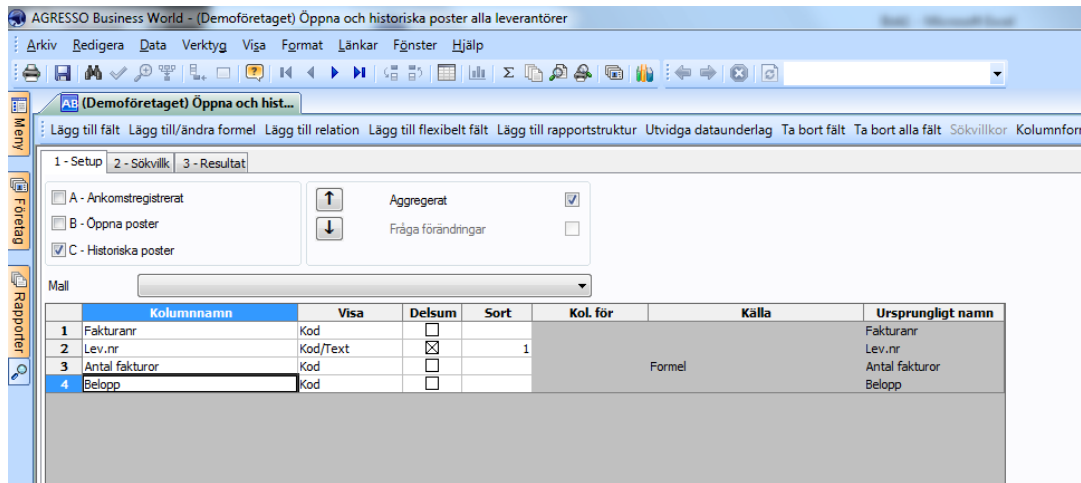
AGRESSO Business World - (Demoföretaget) Öppna och historiska poster alla leverantörer

Arkiv Redigera Data Verktyg Visa Format Länkar Fönster Hjälp

Meny Företag Rapporter

(Demoföretaget) Öppna och hist...

Lägg till fält Lägg till/ändra formel Lägg till relation Lägg till flexibelt fält Lägg till rapportstruktur Utvidga dataunderlag Ta bort fält Ta bort alla fält Sökvillkor Kolumnfor

1 - Setup 2 - Sökvillk 3 - Resultat

A - Ankomstregistrerat
B - Öppna poster
C - Historiska poster

Aggregerat
Fråga förändringar

Mall

| | Kolumnnamn | Visa | Delsum | Sort | Kol. för | Källa | Ursprungligt namn |
|---|---|---|---|---|---|---|---|
| 1 | Fakturanr | Kod | ☐ | | | | Fakturanr |
| 2 | Lev.nr | Kod/Text | ☒ | 1 | | | Lev.nr |
| 3 | Antal fakturor | Kod | ☐ | | | Formel | Antal fakturor |
| 4 | Belopp | Kod | ☐ | | | | Belopp |